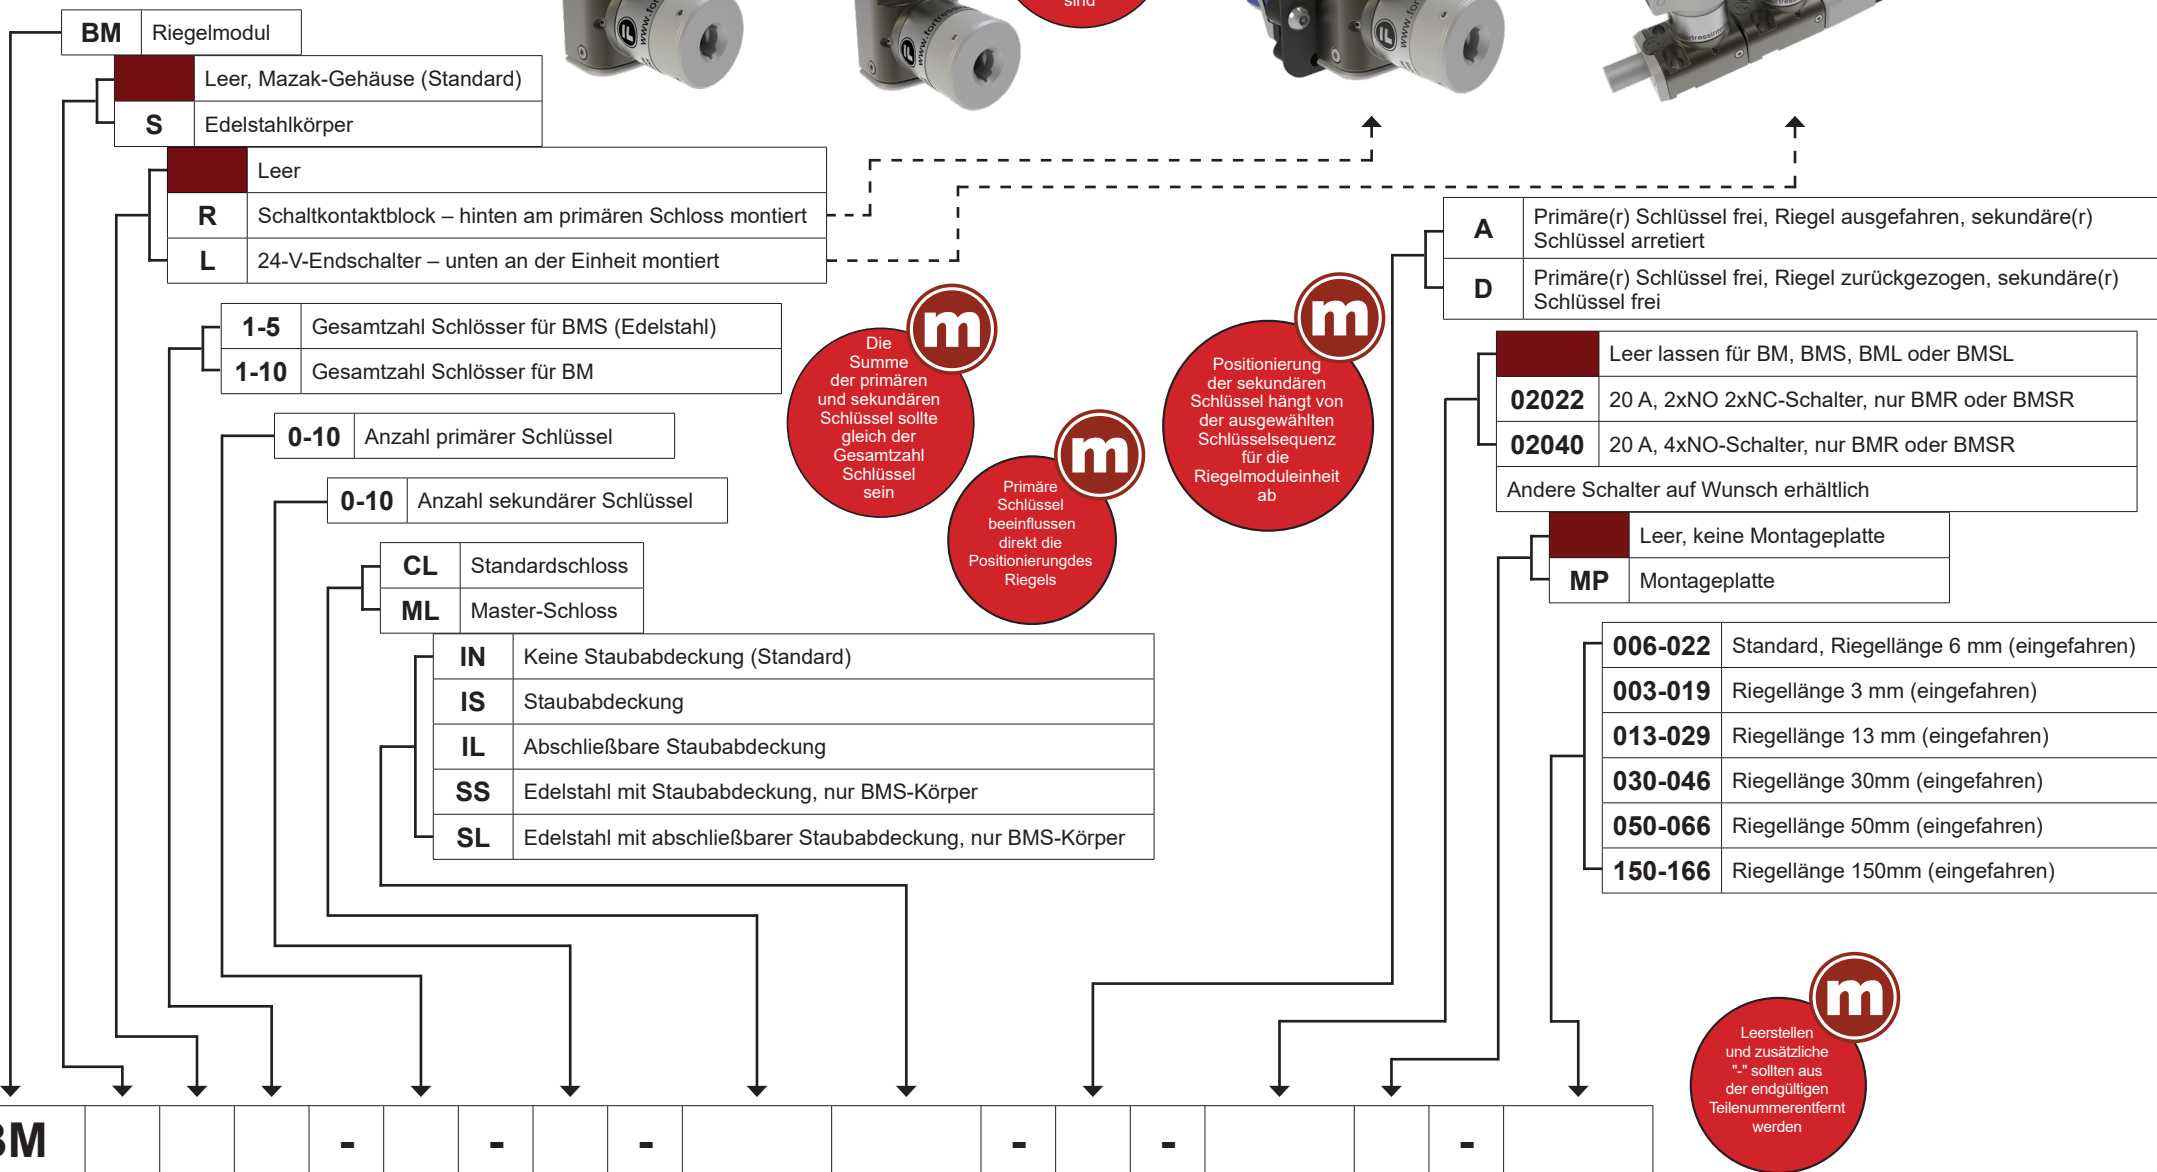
sind

| BM | Riegelmodul |
|---|---|

| | Leer, Mazak-Gehäuse (Standard) |
|---|---|
| S | Edelstahlkörper |

| | Leer |
|---|---|
| R | Schaltkontaktblock – hinten am primären Schloss montiert |
| L | 24-V-Endschalter – unten an der Einheit montiert |

| 1-5 | Gesamtzahl Schlösser für BMS (Edelstahl) |
|---|---|
| 1-10 | Gesamtzahl Schlösser für BM |

| 0-10 | Anzahl primärer Schlüssel |
|---|---|

| 0-10 | Anzahl sekundärer Schlüssel |
|---|---|

| CL | Standardschloss |
|---|---|
| ML | Master-Schloss |

| IN | Keine Staubabdeckung (Standard) |
|---|---|
| IS | Staubabdeckung |
| IL | Abschließbare Staubabdeckung |
| SS | Edelstahl mit Staubabdeckung, nur BMS-Körper |
| SL | Edelstahl mit abschließbarer Staubabdeckung, nur BMS-Körper |

m Die Summe der primären und sekundären Schlüssel sollte gleich der Gesamtzahl Schlüssel sein

m Primäre Schlüssel beeinflussen direkt die Positionierungdes Riegels

m Positionierung der sekundären Schlüssel hängt von der ausgewählten Schlüsselsequenz für die Riegelmoduleinheit ab

| A | Primäre(r) Schlüssel frei, Riegel ausgefahren, sekundäre(r) Schlüssel arretiert |
|---|---|
| D | Primäre(r) Schlüssel frei, Riegel zurückgezogen, sekundäre(r) Schlüssel frei |

| | Leer lassen für BM, BMS, BML oder BMSL |
|---|---|
| 02022 | 20 A, 2xNO 2xNC-Schalter, nur BMR oder BMSR |
| 02040 | 20 A, 4xNO-Schalter, nur BMR oder BMSR |
| Andere Schalter auf Wunsch erhältlich | |

| | Leer, keine Montageplatte |
|---|---|
| MP | Montageplatte |

| 006-022 | Standard, Riegellänge 6 mm (eingefahren) |
|---|---|
| 003-019 | Riegellänge 3 mm (eingefahren) |
| 013-029 | Riegellänge 13 mm (eingefahren) |
| 030-046 | Riegellänge 30mm (eingefahren) |
| 050-066 | Riegellänge 50mm (eingefahren) |
| 150-166 | Riegellänge 150mm (eingefahren) |

m Leerstellen und zusätzliche "-" sollten aus der endgültigen Teilenummerentfernt werden

BM | | | | - | | - | | - | | | - | | - | | | - |